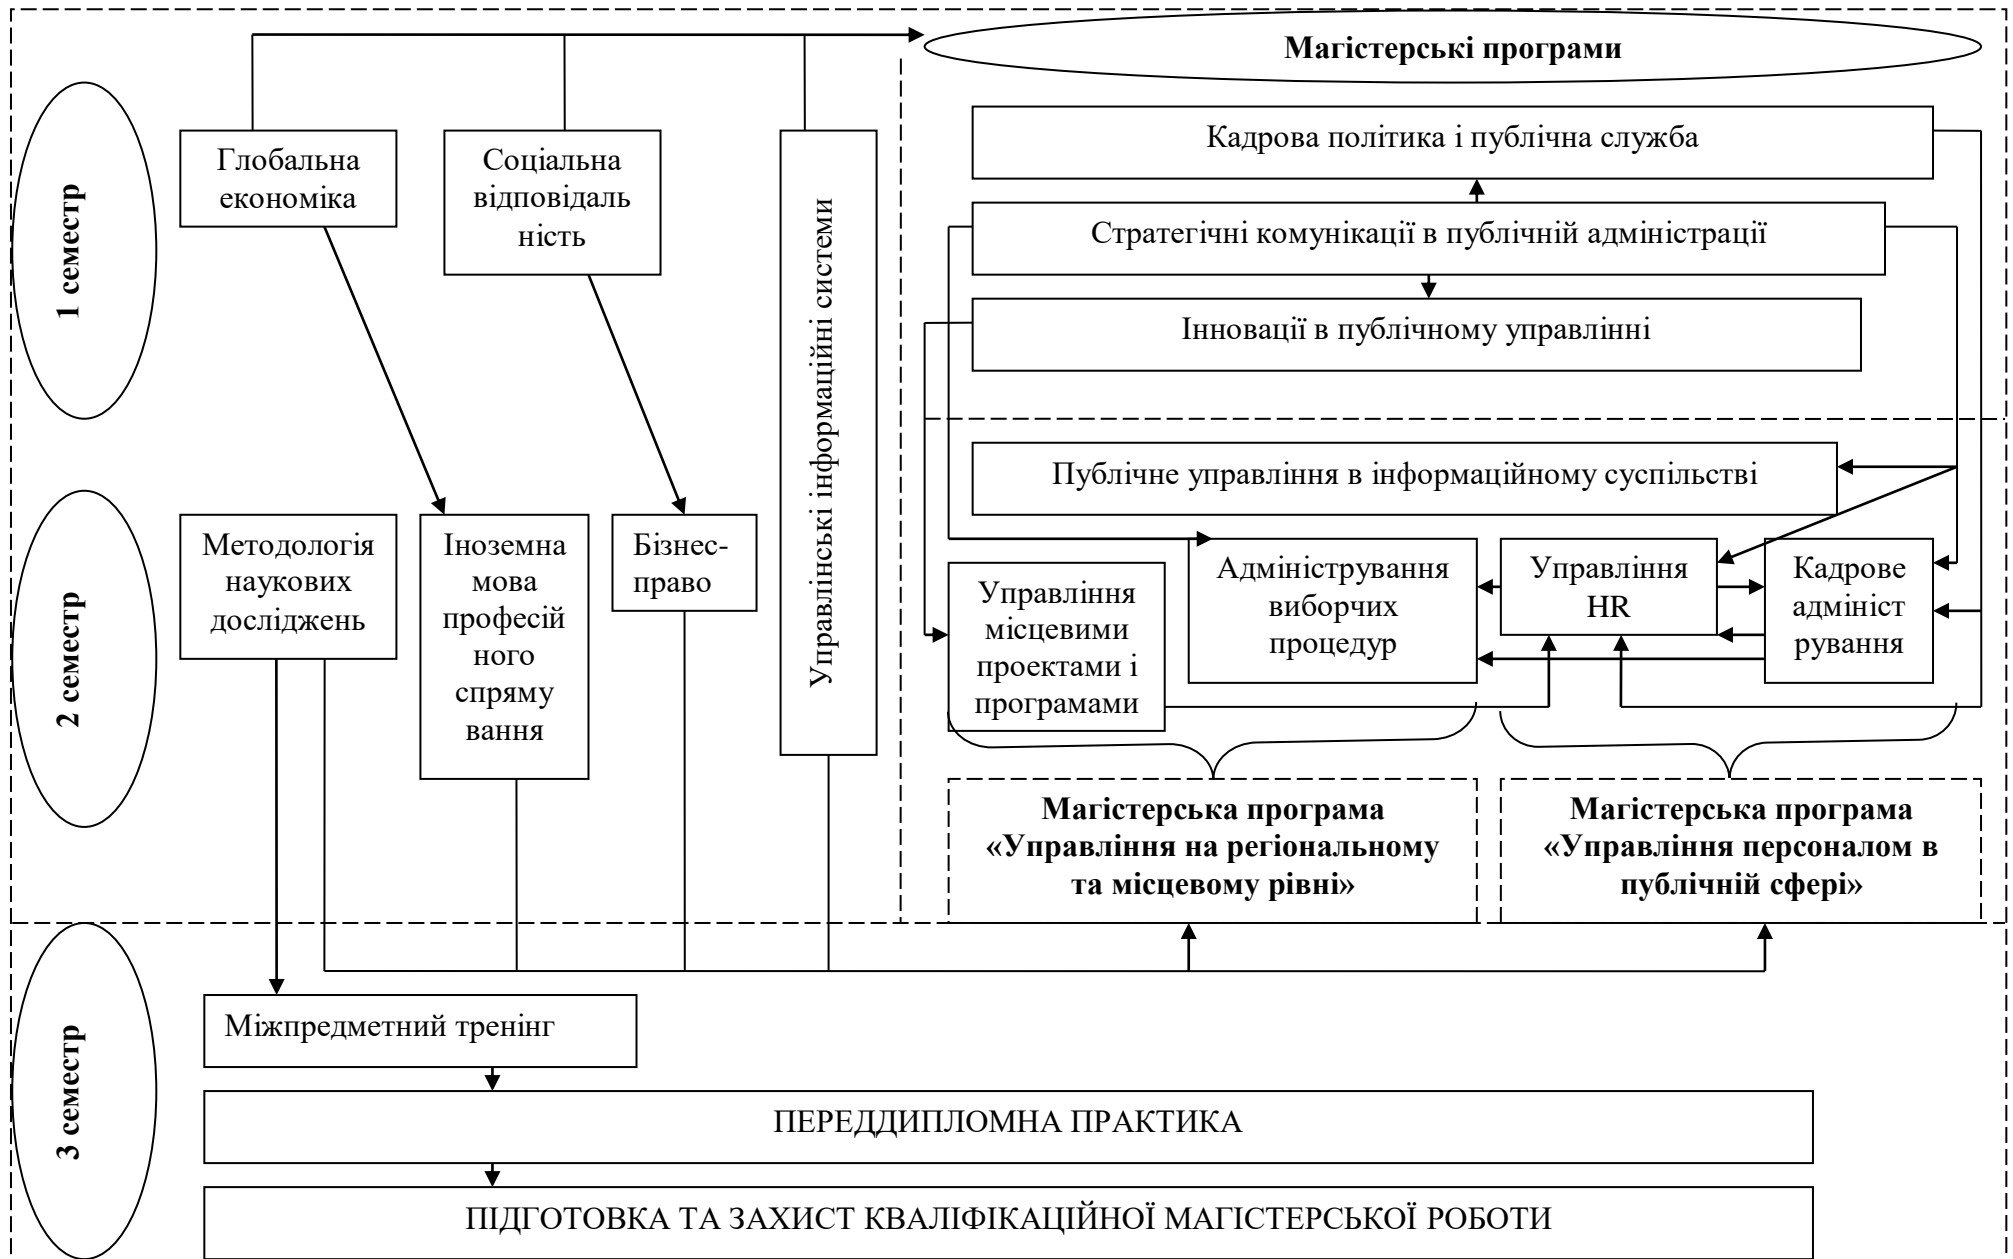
1 семестр

Глобальна економіка

Соціальна відповідальність

Управлінські інформаційні системи

Магістерські програми

Кадрова політика і публічна служба

Стратегічні комунікації в публічній адміністрації

Інновації в публічному управлінні

2 семестр

Методологія наукових досліджень

Іноземна мова професійного спрямування

Бізнес-право

Публічне управління в інформаційному суспільстві

Управління місцевими проектами і програмами

Адміністрування виборчих процедур

Управління HR

Кадрове адміністрування

Магістерська програма «Управління на регіональному та місцевому рівні»

Магістерська програма «Управління персоналом в публічній сфері»

3 семестр

Міжпредметний тренінг

ПЕРЕДДИПЛОМНА ПРАКТИКА

ПІДГОТОВКА ТА ЗАХИСТ КВАЛІФІКАЦІЙНОЇ МАГІСТЕРСЬКОЇ РОБОТИ